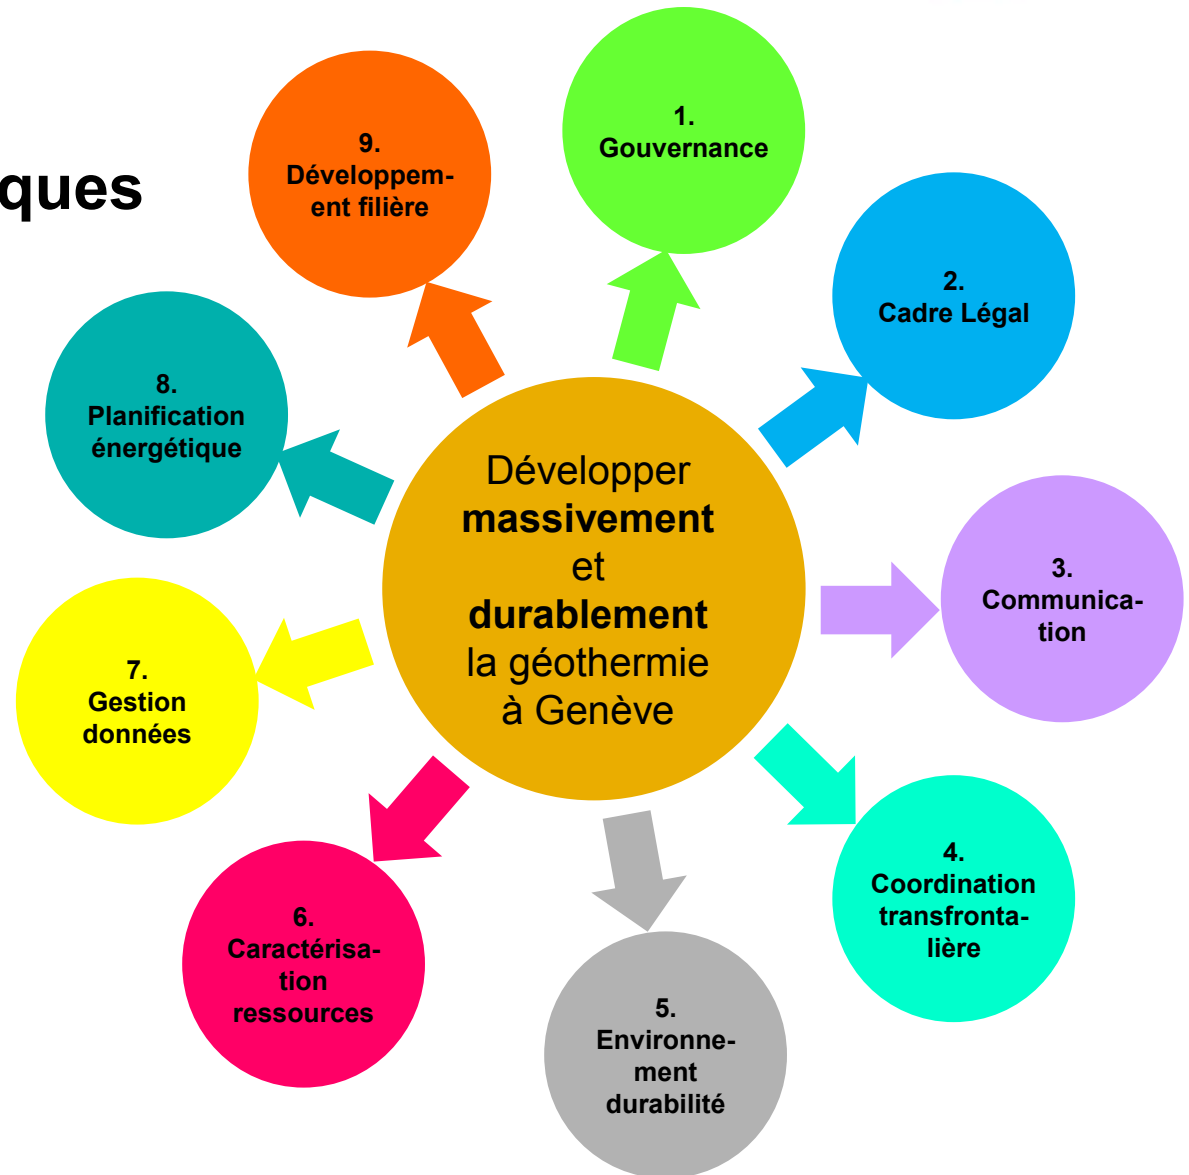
ques

Développer **massivement** et **durablement** la géothermie à Genève

1. Gouvernance

2. Cadre Légal

3. Communication

4. Coordination transfrontalière

5. Environnement durabilité

6. Caractérisation ressources

7. Gestion données

8. Planification énergétique

9. Développement filière